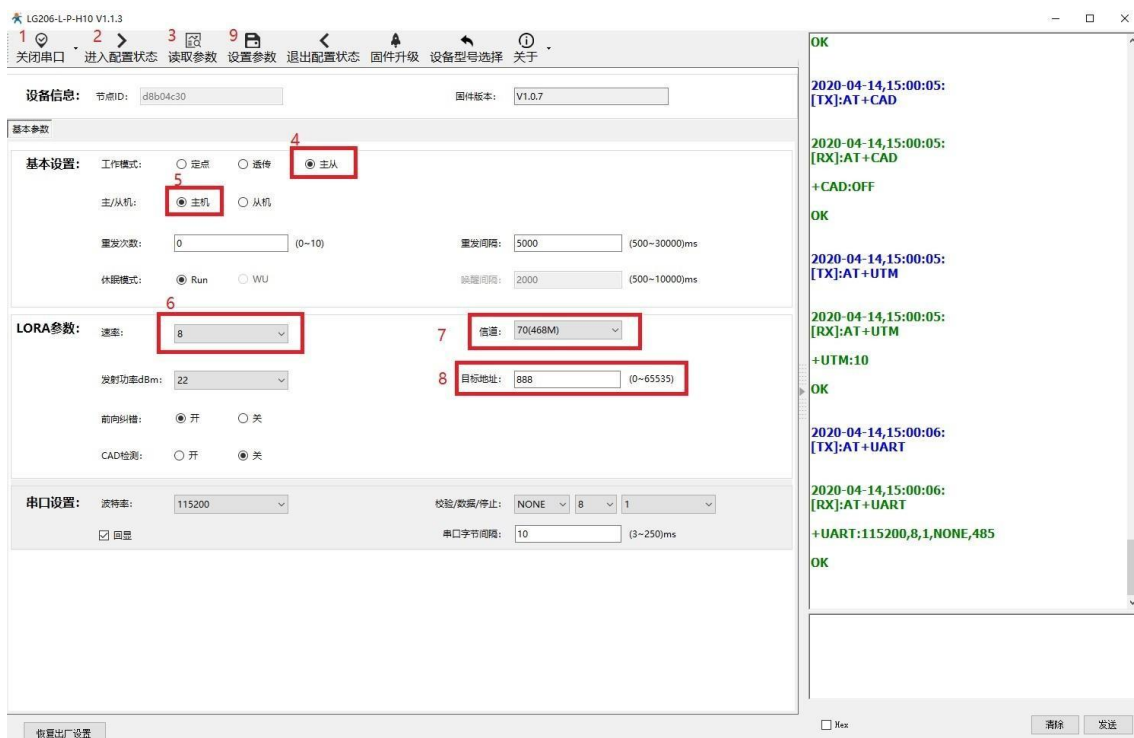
LG206-L-P-H10 V1.1.3

1 关闭串口 2 进入配置状态 3 读取参数 9 设置参数 退出配置状态 固件升级 设备型号选择 关于

设备信息: 节点ID: d8b04c30 固件版本: V1.0.7

基本参数

基本设置: 工作模式: ○ 定点 ○ 透传 4 ◉ 主从

5 主/从机: ◉ 主机 ○ 从机

重发次数: 0 (0~10) 重发间隔: 5000 (500~30000)ms

休眠模式: ◉ Run ○ WU 唤醒间隔: 2000 (500~10000)ms

6 LORA参数: 速率: 8 7 信道: 70(468M)

发射功率dBm: 22 8 目标地址: 888 (0~65535)

前向纠错: ◉ 开 ○ 关

CAD检测: ○ 开 ◉ 关

串口设置: 波特率: 115200 校验/数据/停止: NONE 8 1

☑ 回显 串口字节间隔: 10 (3~250)ms

恢复出厂设置

OK

2020-04-14,15:00:05:
[TX]:AT+CAD

2020-04-14,15:00:05:
[RX]:AT+CAD

+CAD:OFF

OK

2020-04-14,15:00:05:
[TX]:AT+UTM

2020-04-14,15:00:05:
[RX]:AT+UTM

+UTM:10

OK

2020-04-14,15:00:06:
[TX]:AT+UART

2020-04-14,15:00:06:
[RX]:AT+UART

+UART:115200,8,1,NONE,485

OK

☐ Hex 清除 发送